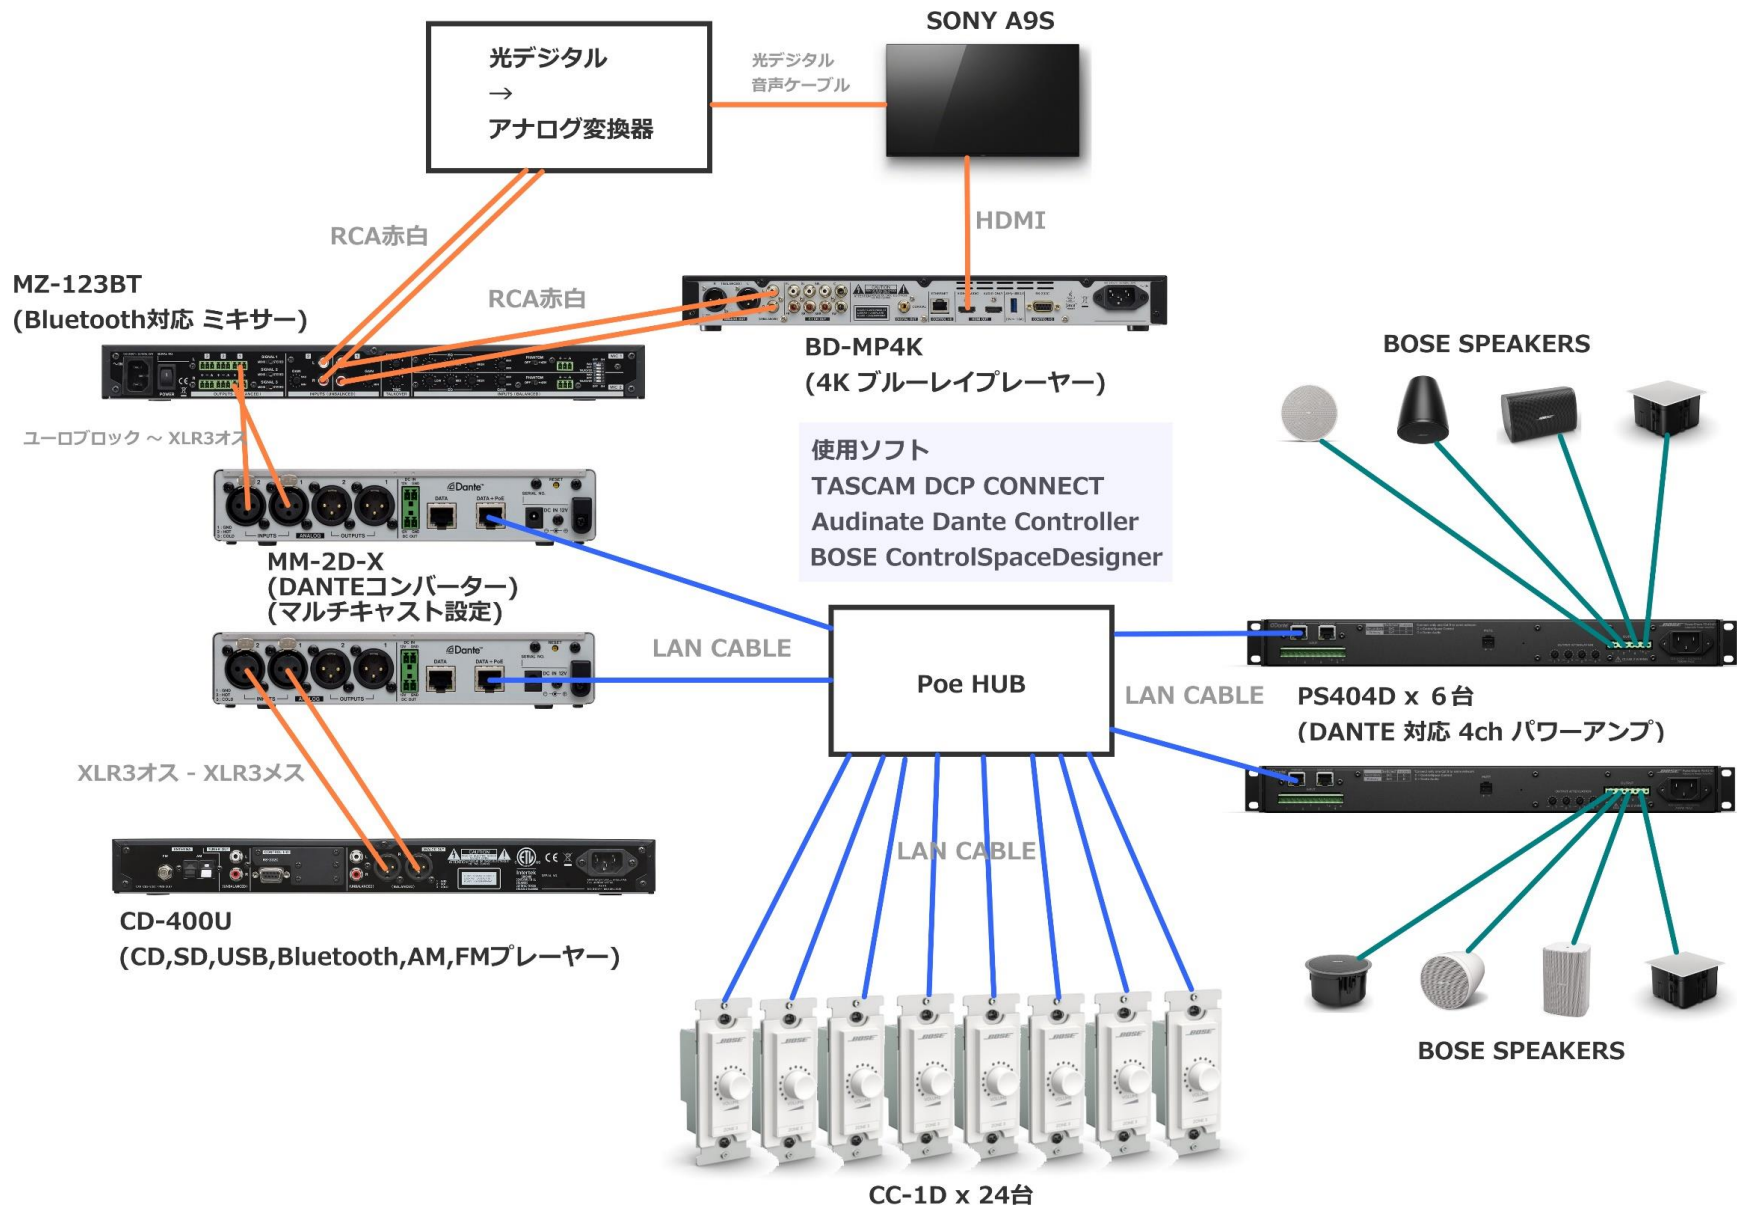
光デジタル
→
アナログ変換器

光デジタル
音声ケーブル

SONY A9S

HDMI

RCA赤白

RCA赤白

MZ-123BT
(Bluetooth対応 ミキサー)

BD-MP4K
(4K ブルーレイプレーヤー)

BOSE SPEAKERS

ユーロブロック ～ XLR3オス

使用ソフト
TASCAM DCP CONNECT
Audinate Dante Controller
BOSE ControlSpaceDesigner

MM-2D-X
(DANTEコンバーター)
(マルチキャスト設定)

LAN CABLE

Poe HUB

LAN CABLE

PS404D x 6台
(DANTE 対応 4ch パワーアンプ)

XLR3オス - XLR3メス

LAN CABLE

CD-400U
(CD,SD,USB,Bluetooth,AM,FMプレーヤー)

BOSE SPEAKERS

CC-1D x 24台